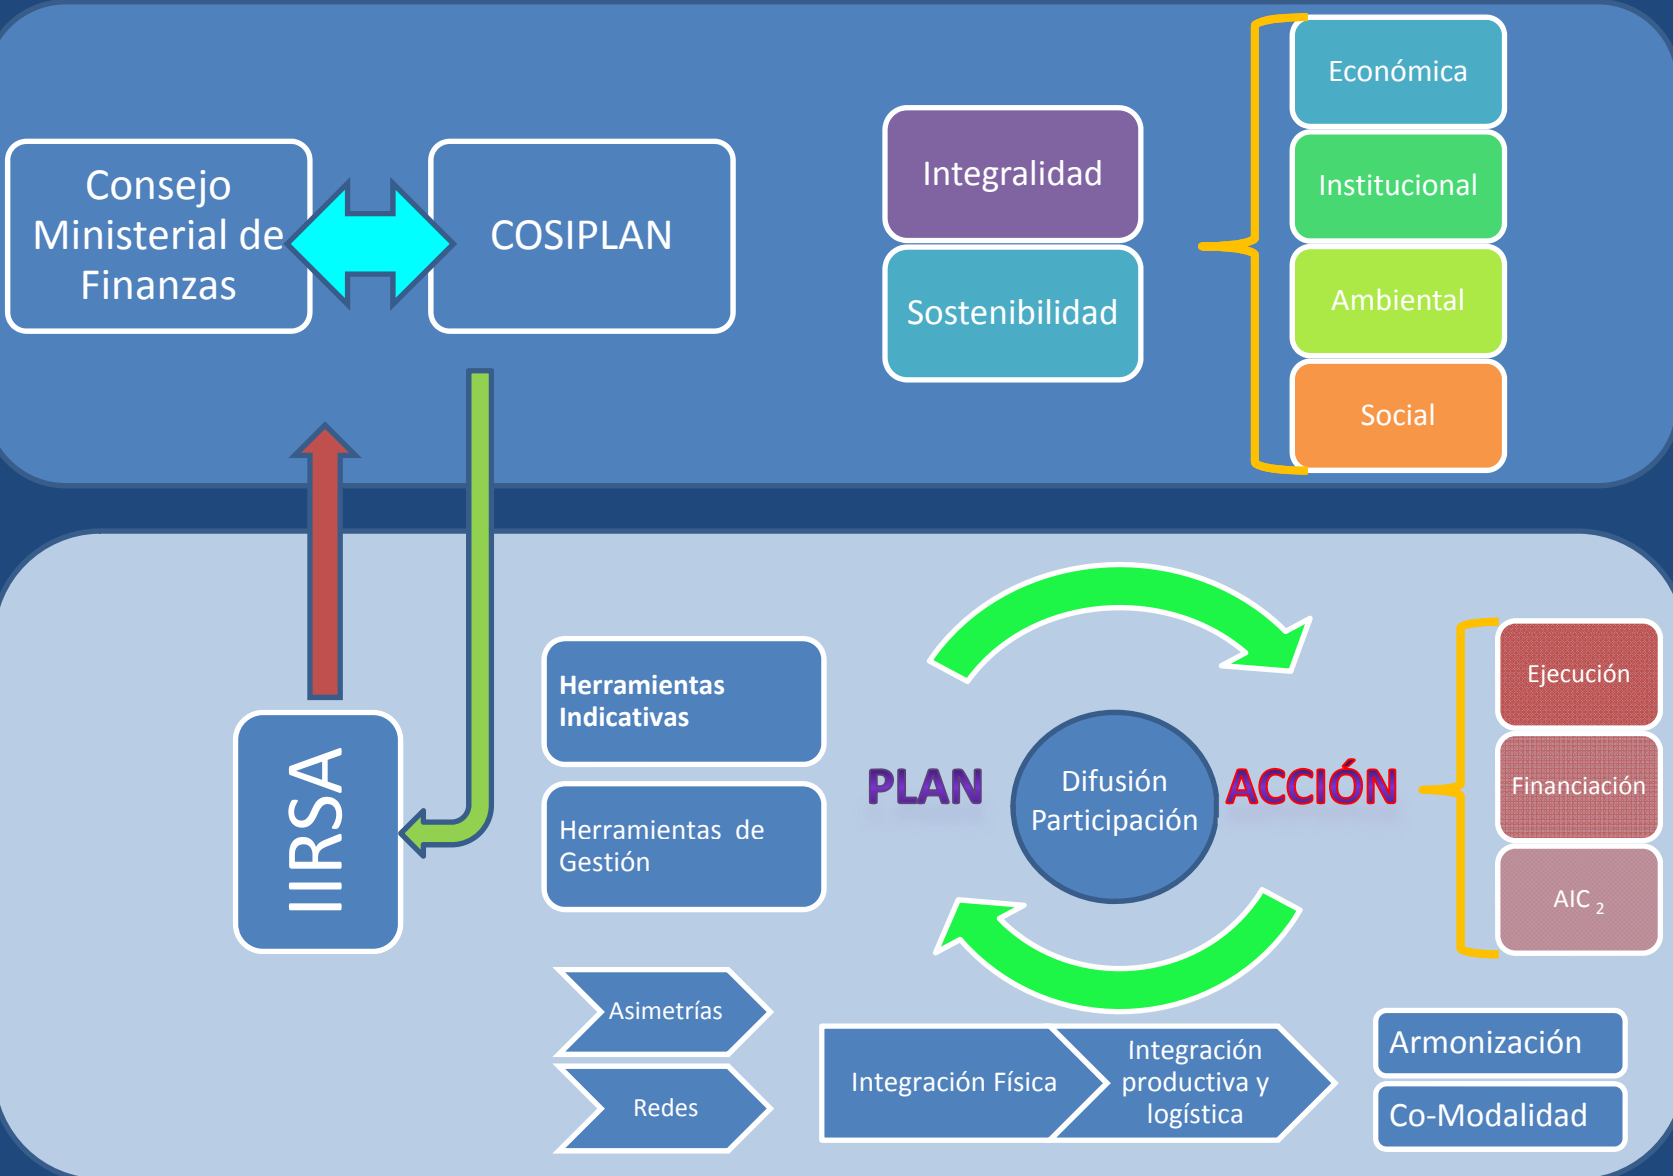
Consejo Ministerial de Finanzas

COSIPLAN

Integralidad

Sostenibilidad

Económica

Institucional

Ambiental

Social

IIRSA

Herramientas Indicativas

Herramientas de Gestión

PLAN

Difusión Participación

ACCIÓN

Ejecución

Financiación

AIC $_2$

Asimetrías

Redes

Integración Física

Integración productiva y logística

Armonización

Co-Modalidad